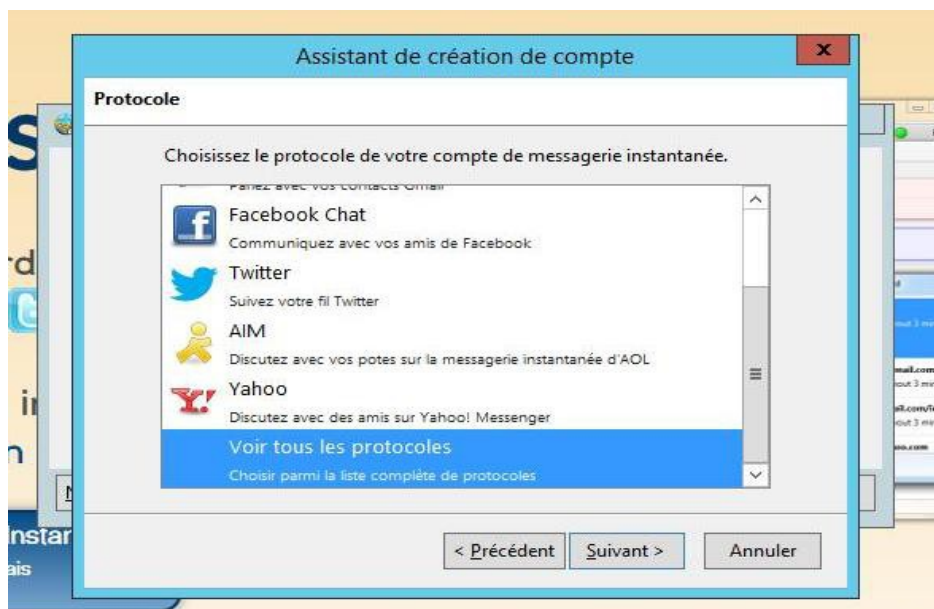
Assistant de création de compte

x

Protocole

Choisissez le protocole de votre compte de messagerie instantanée.

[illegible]

Facebook Chat
Communiquez avec vos amis de Facebook

Twitter
Suivez votre fil Twitter

AIM
Discutez avec vos potes sur la messagerie instantanée d'AOL

Yahoo
Discutez avec des amis sur Yahoo! Messenger

Voir tous les protocoles
Choisir parmi la liste complète de protocoles

< Précédent | Suivant > | Annuler